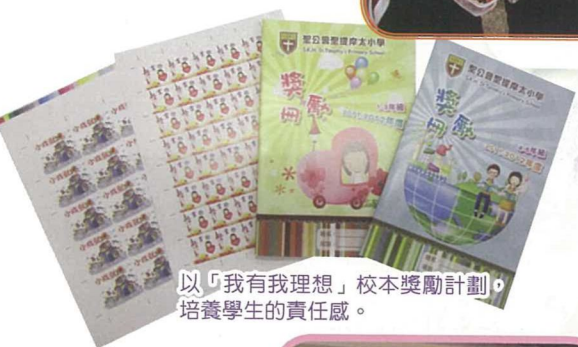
聖公會聖提摩太小學
S.K.H. St. Timothy's Primary School
獎勵冊
(上學期)
2011-2012年度

聖公會聖提摩太小學
S.K.H. St. Timothy's Primary School
獎勵冊
(下學期)
2011-2012年度

今日我做得好
今日我做得好
今日我做得好
今日我做得好

以「我有我理想」校本獎勵計劃，培養學生的責任感。